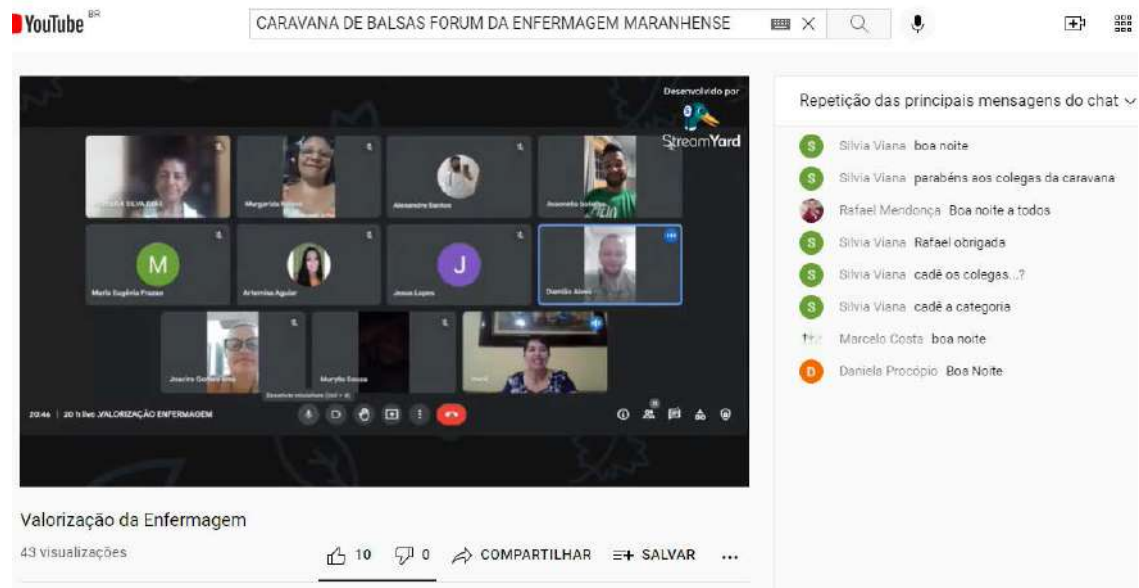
YouTube BR

CARAVANA DE BALSAS FORUM DA ENFERMAGEM MARANHENSE

Desenvolvido por StreamYard

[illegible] SILVA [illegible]
Margarida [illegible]
Alexandre Santos
Jeremias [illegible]
M
Maria Eugênia Frazao
Artemísia Aguiar
J
Jesus Lopes
Damião Alves
Joacira Gomes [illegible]
Marylia Sousa
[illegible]

20:46 | 20 h live VALORIZAÇÃO ENFERMAGEM

Repetição das principais mensagens do chat

Silvia Viana boa noite
Silvia Viana parabéns aos colegas da caravana
Rafael Mendonça Boa noite a todos
Silvia Viana Rafael obrigada
Silvia Viana cadê os colegas...?
Silvia Viana cadê a categoria
Marcelo Costa boa noite
Daniela Procópio Boa Noite

Valorização da Enfermagem
43 visualizações
10 0 COMPARTILHAR SALVAR ...